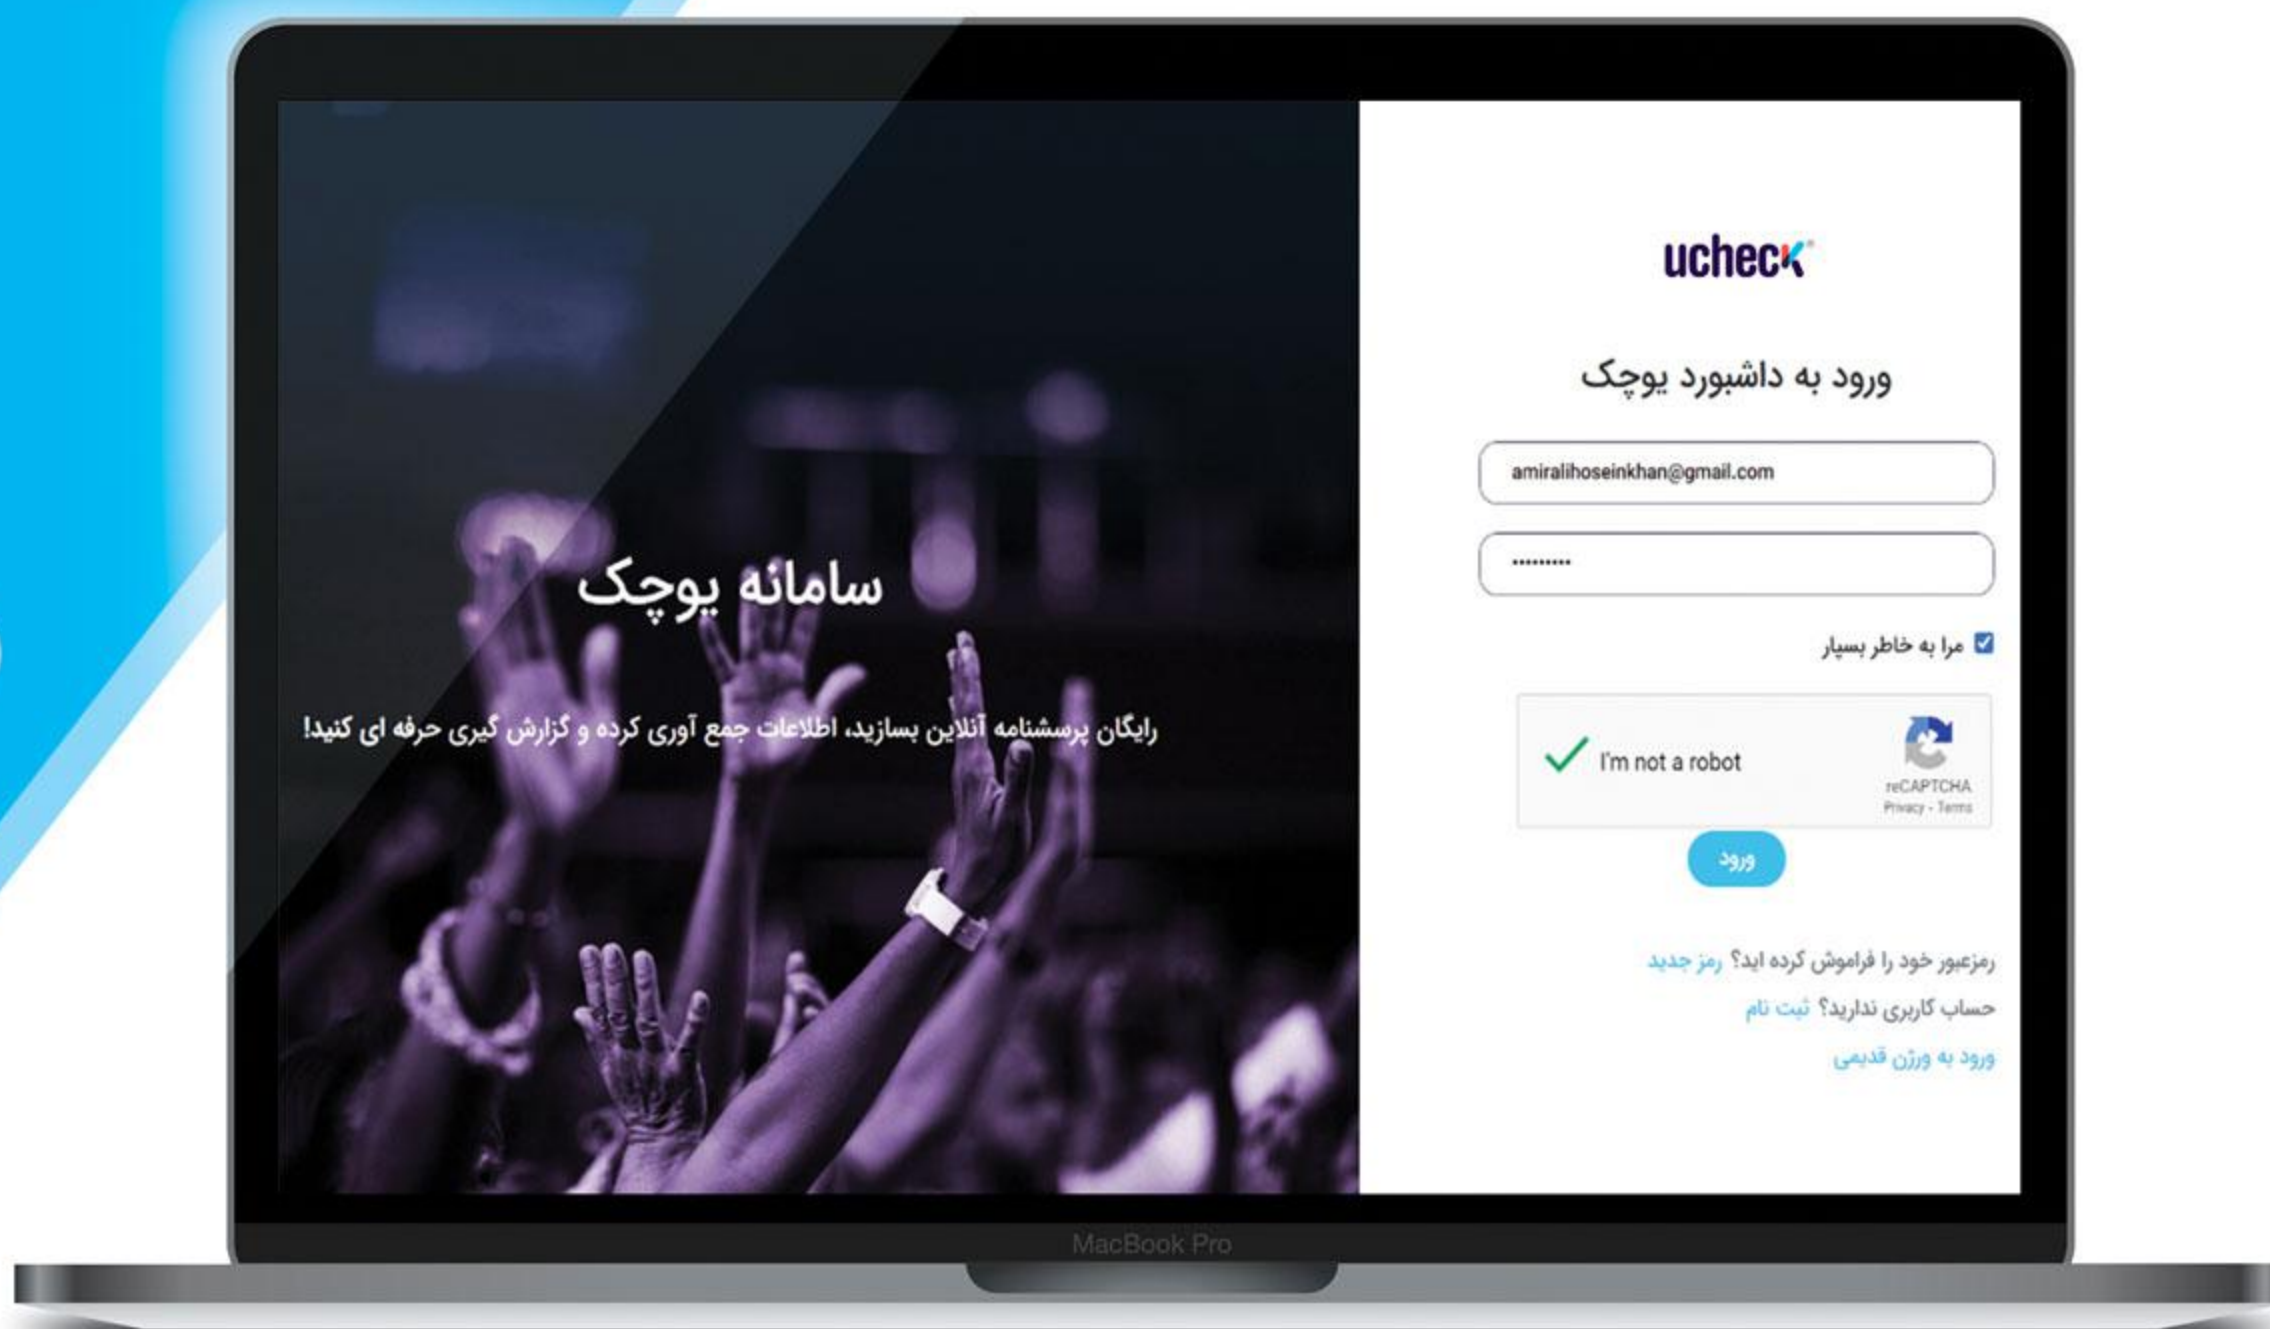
ucheck

ورود به داشبورد یوچک

amiralihoseinkhan@gmail.com

••••••••••

مرا به خاطر بسپار

I'm not a robot

reCAPTCHA
Privacy - Terms

ورود

رمزعبور خود را فراموش کرده اید؟ رمز جدید

حساب کاربری ندارید؟ ثبت نام

ورود به ورژن قدیمی

سامانه یوچک

رایگان پرسشنامه آنلاین بسازید، اطلاعات جمع آوری کرده و گزارش گیری حرفه ای کنید!

MacBook Pro